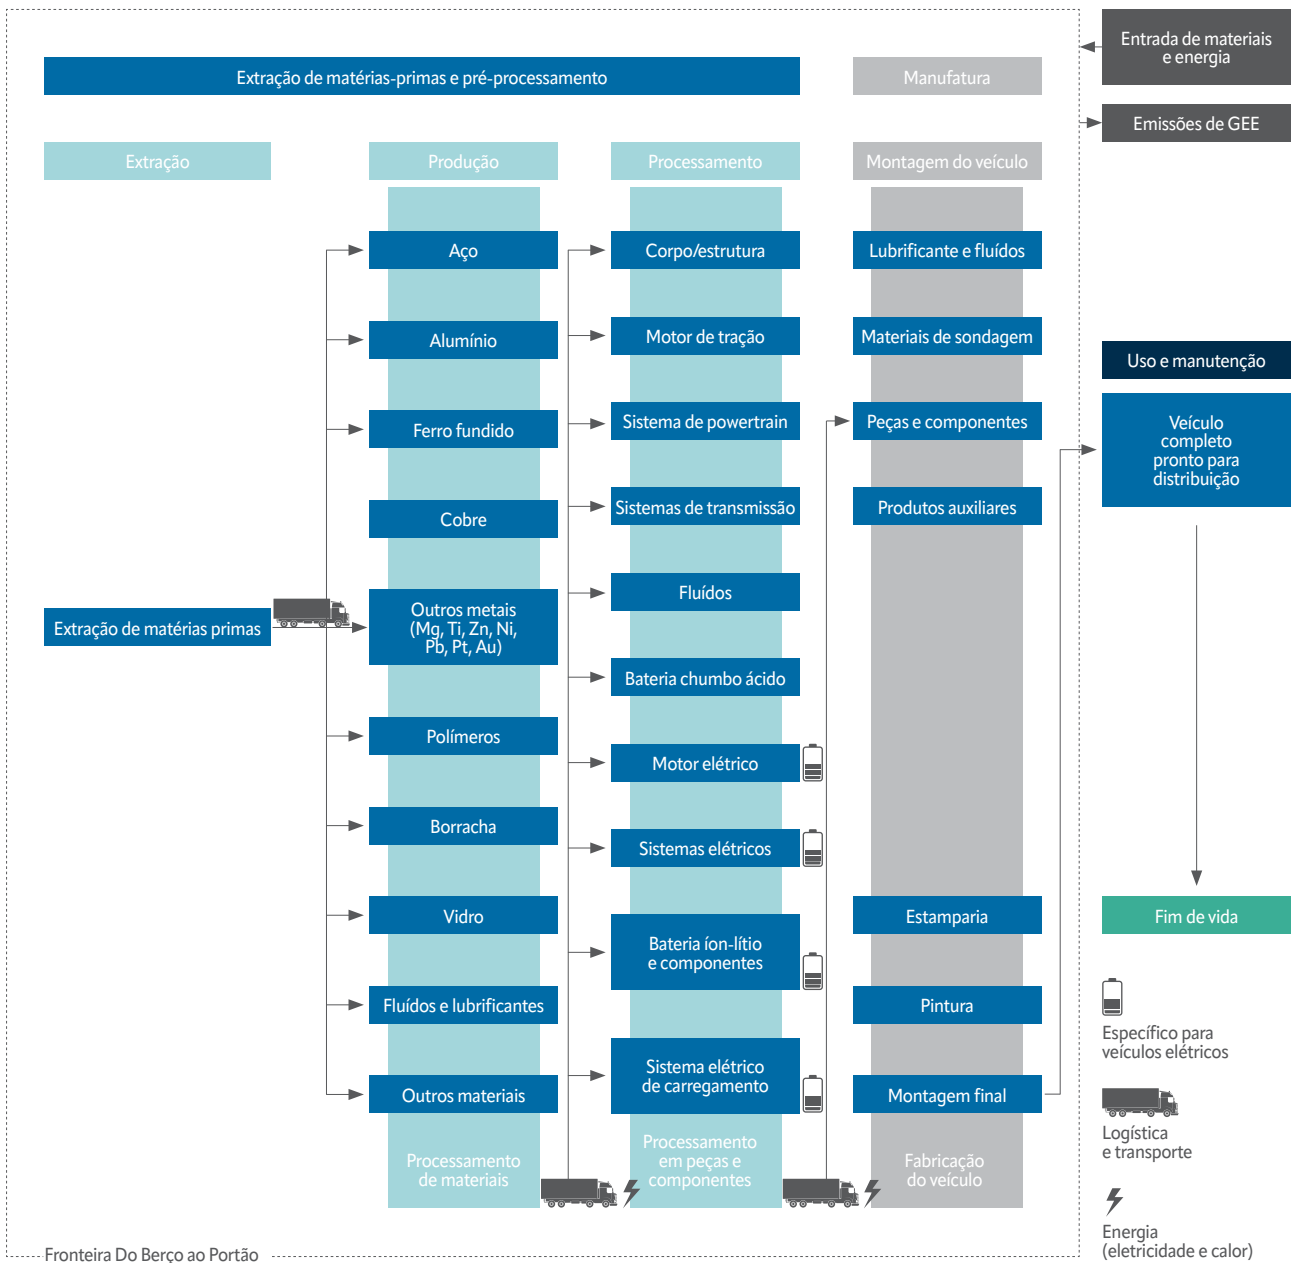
Extração de matérias-primas e pré-processamento

Manufatura

Entrada de materiais e energia

Emissões de GEE

Extração

Produção

Processamento

Montagem do veículo

Extração de matérias primas

Aço

Alumínio

Ferro fundido

Cobre

Outros metais (Mg, Ti, Zn, Ni, Pb, Pt, Au)

Polímeros

Borracha

Vidro

Fluídos e lubrificantes

Outros materiais

Processamento de materiais

Corpo/estrutura

Motor de tração

Sistema de powertrain

Sistemas de transmissão

Fluídos

Bateria chumbo ácido

Motor elétrico

Sistemas elétricos

Bateria íon-lítio e componentes

Sistema elétrico de carregamento

Processamento em peças e componentes

Lubrificante e fluídos

Materiais de sondagem

Peças e componentes

Produtos auxiliares

Estamparia

Pintura

Montagem final

Fabricação do veículo

Uso e manutenção

Veículo completo pronto para distribuição

Fim de vida

Específico para veículos elétricos

Logística e transporte

Energia (eletricidade e calor)

Fronteira Do Berço ao Portão